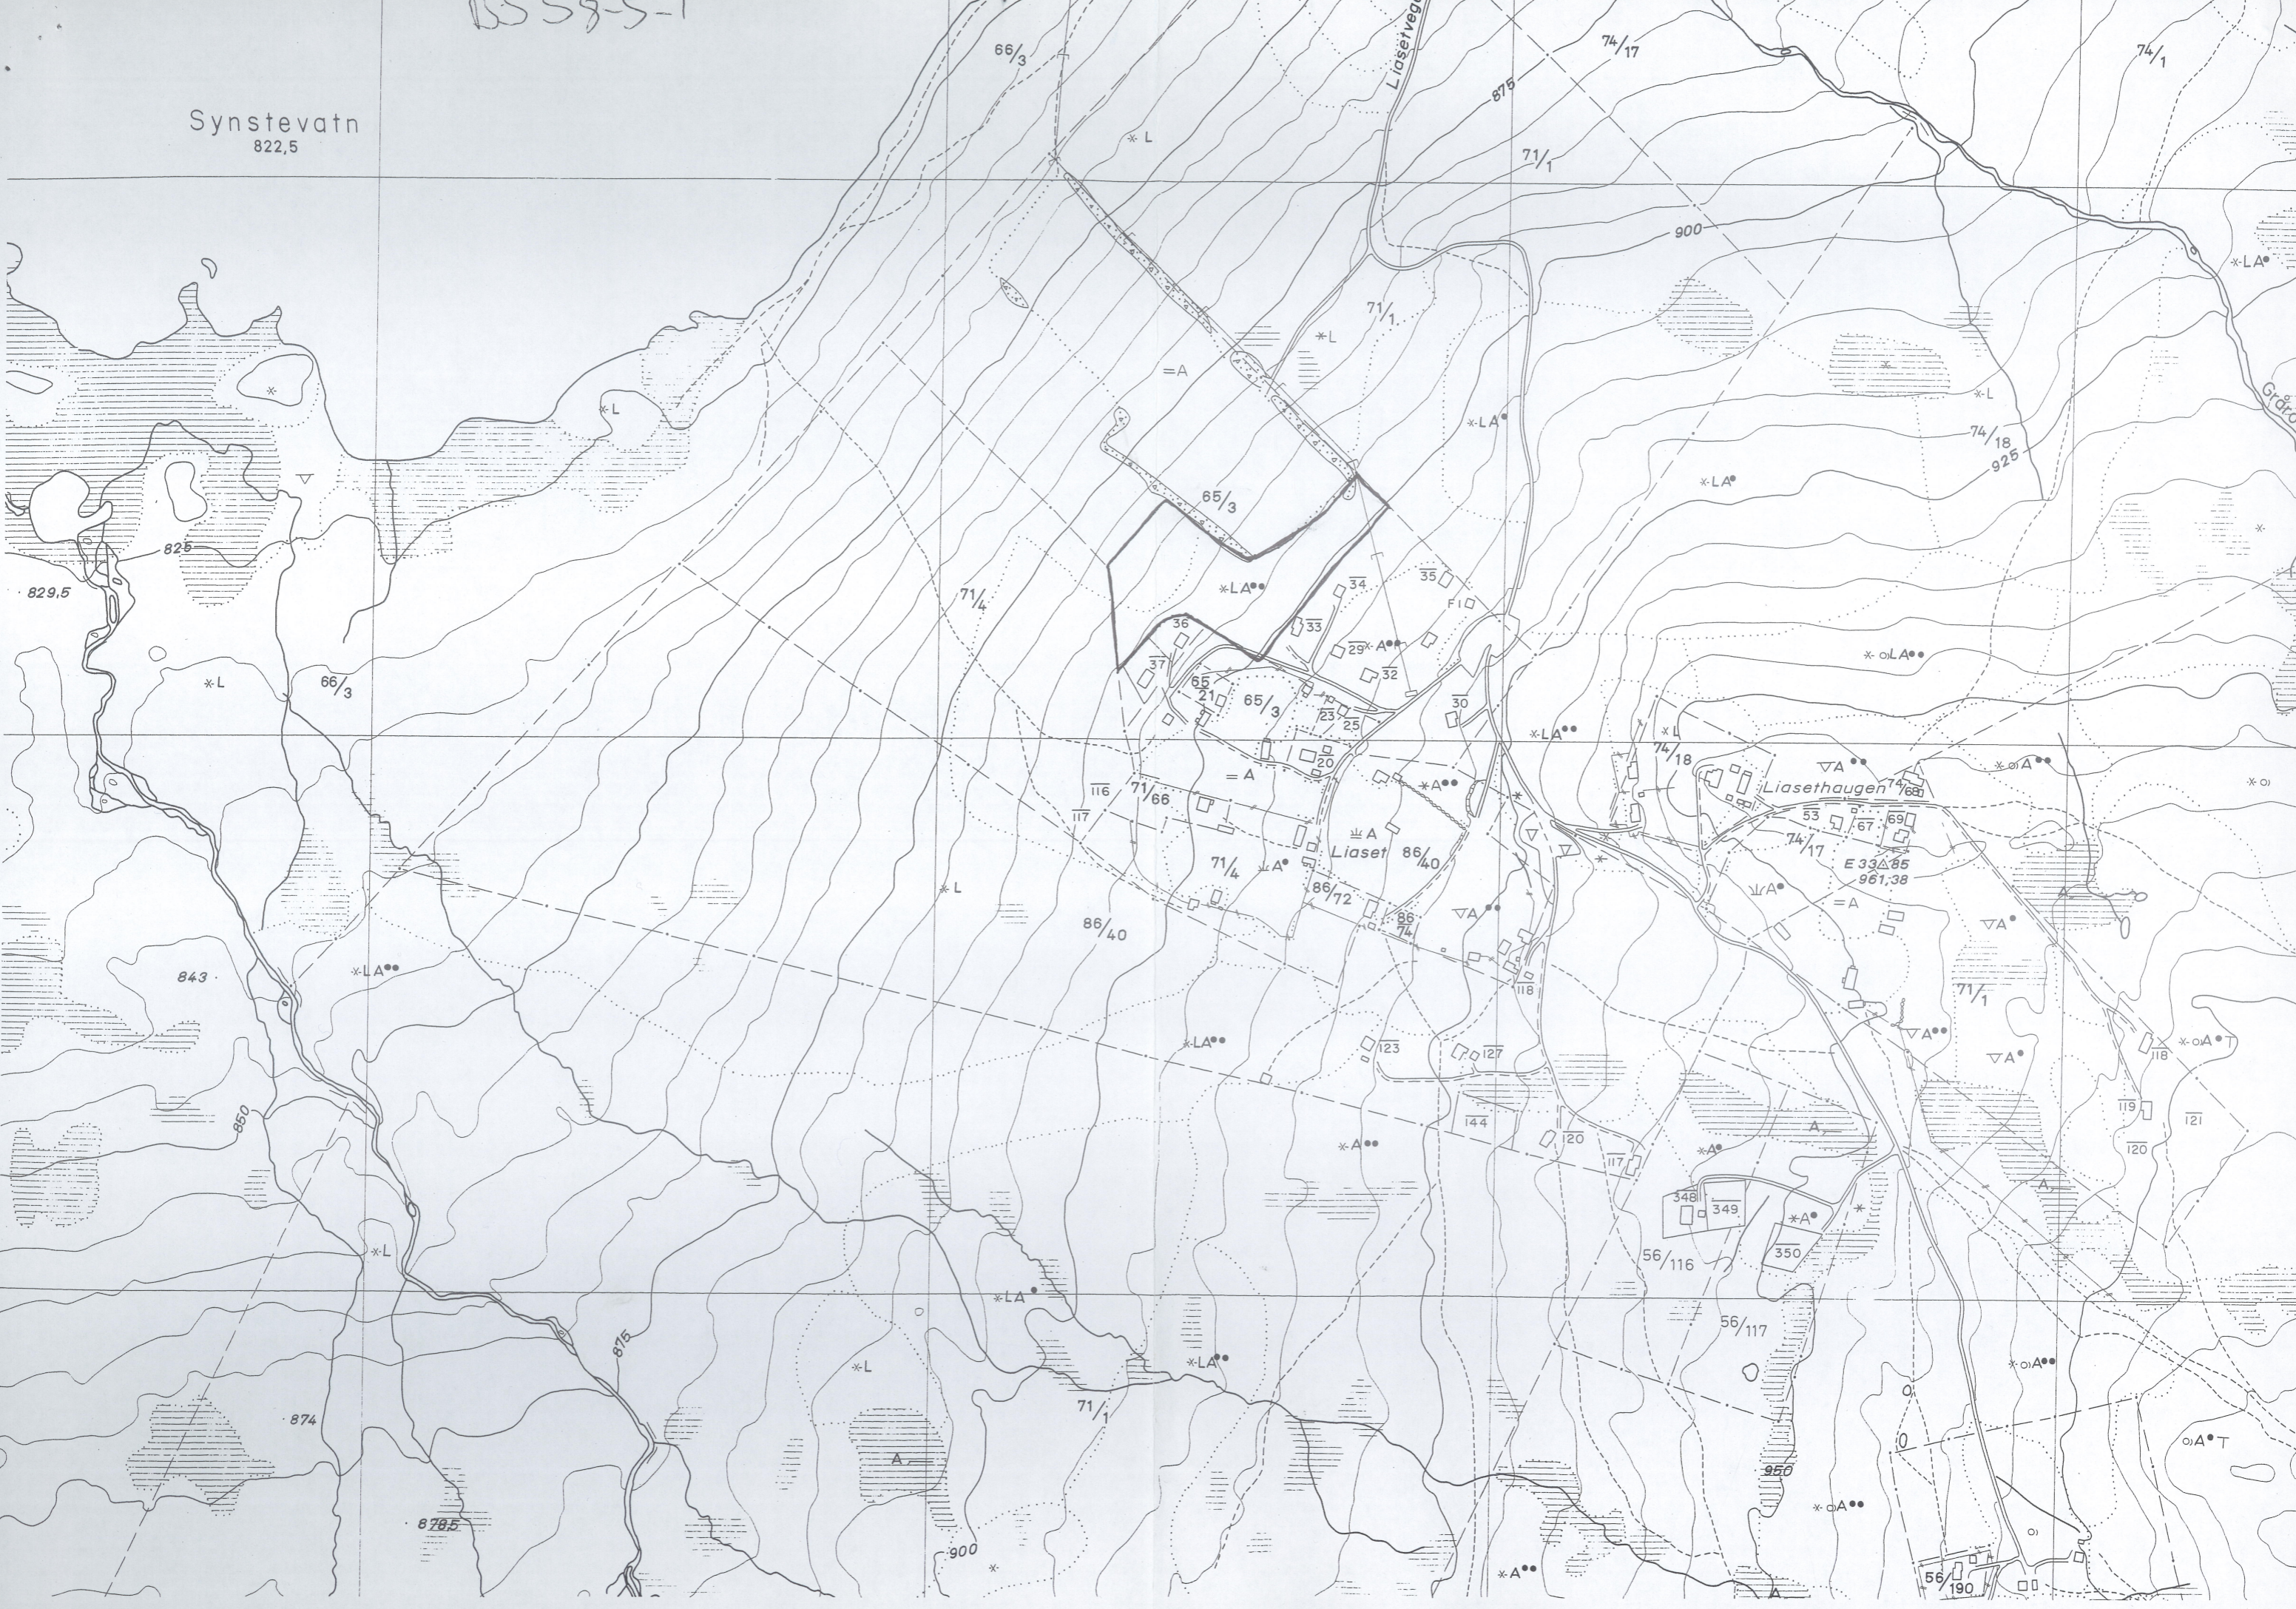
BS 58-5-1

Synstevatn
822,5

Liasetvegen

66/3

875

74/17

74/1

71/1

900

71/1

=A

*L

*L

*LA

*LA

74/18
925

*L

*LA

Gr

825

829,5

65/3

*LA

34

35

F

36

33

29

*A

32

37

65
21

65/3

23

25

30

*LA

*oLA

74/18

*L

71/4

66/3

*L

116

71/66

=A

20

*A

117

Liaset

86/40

▽A

Liasethaugen

74/68

53

67

69

74/17

E 33 85
961,38

*oA

*o

71/4

*A

86/72

86/74

▽A

=A

▽A

*L

86/40

*LA

843

118

71/1

▽A

*LA

123

127

▽A

118

*oA

850

144

120

117

*A

A

119

121

120

*A

348

349

*A

350

A

56/116

*L

*LA

*LA

56/117

*L

815

71/1

*oA

874

A

950

0

*oA

*oA

878,5

900

*

*A

56/190

A